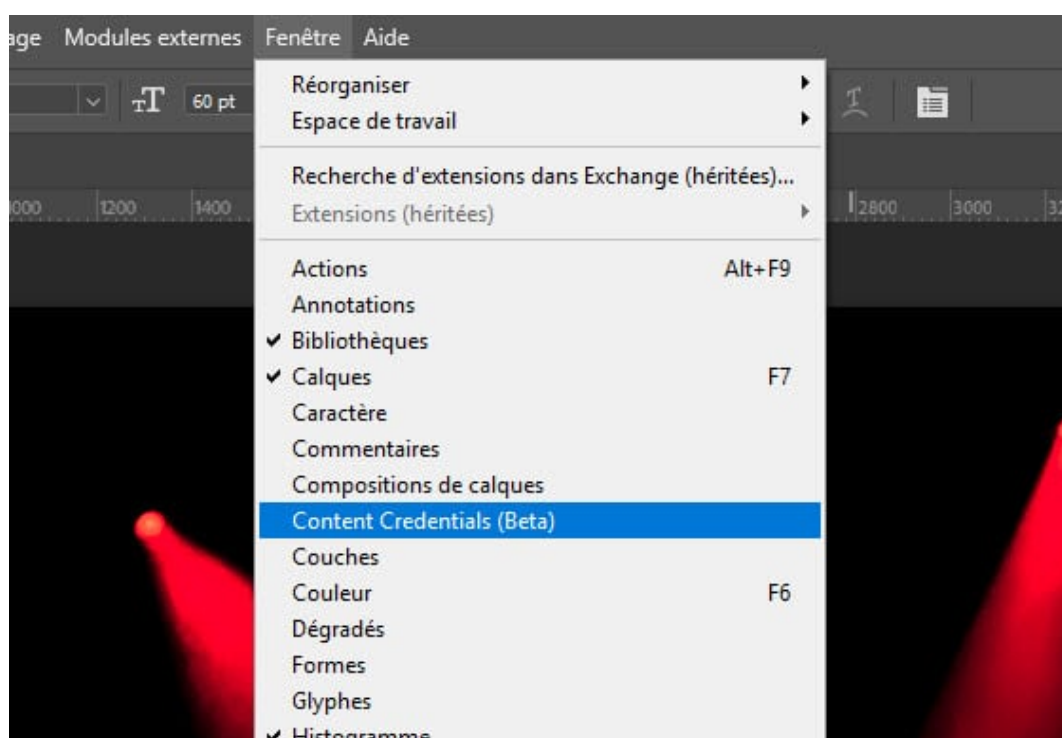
age Modules externes Fenêtre Aide

60 pt

000 1200 1400 2800 3000 32

Réorganiser
Espace de travail

Recherche d'extensions dans Exchange (héritées)...
Extensions (héritées)

Actions Alt+F9
Annotations
✔ Bibliothèques
✔ Calques F7
Caractère
Commentaires
Compositions de calques
Content Credentials (Beta)
Couches
Couleur F6
Dégradés
Formes
Glyphes
✔ Histogramme